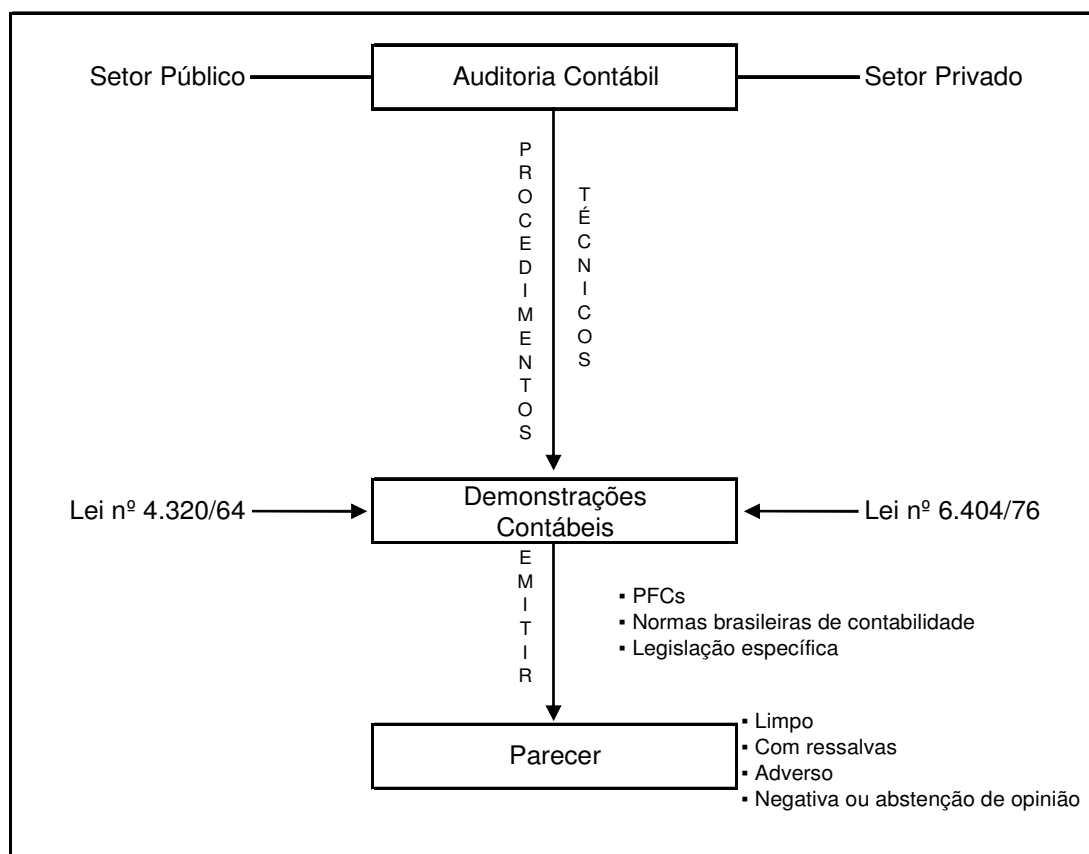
Setor Público

Auditoria Contábil

Setor Privado

PROCEDIMENTOS

TÉCNICOS

Lei nº 4.320/64

Demonstrações Contábeis

Lei nº 6.404/76

EMITIR

▪ PFCs
▪ Normas brasileiras de contabilidade
▪ Legislação específica

Parecer

▪ Limpo
▪ Com ressalvas
▪ Adverso
▪ Negativa ou abstenção de opinião